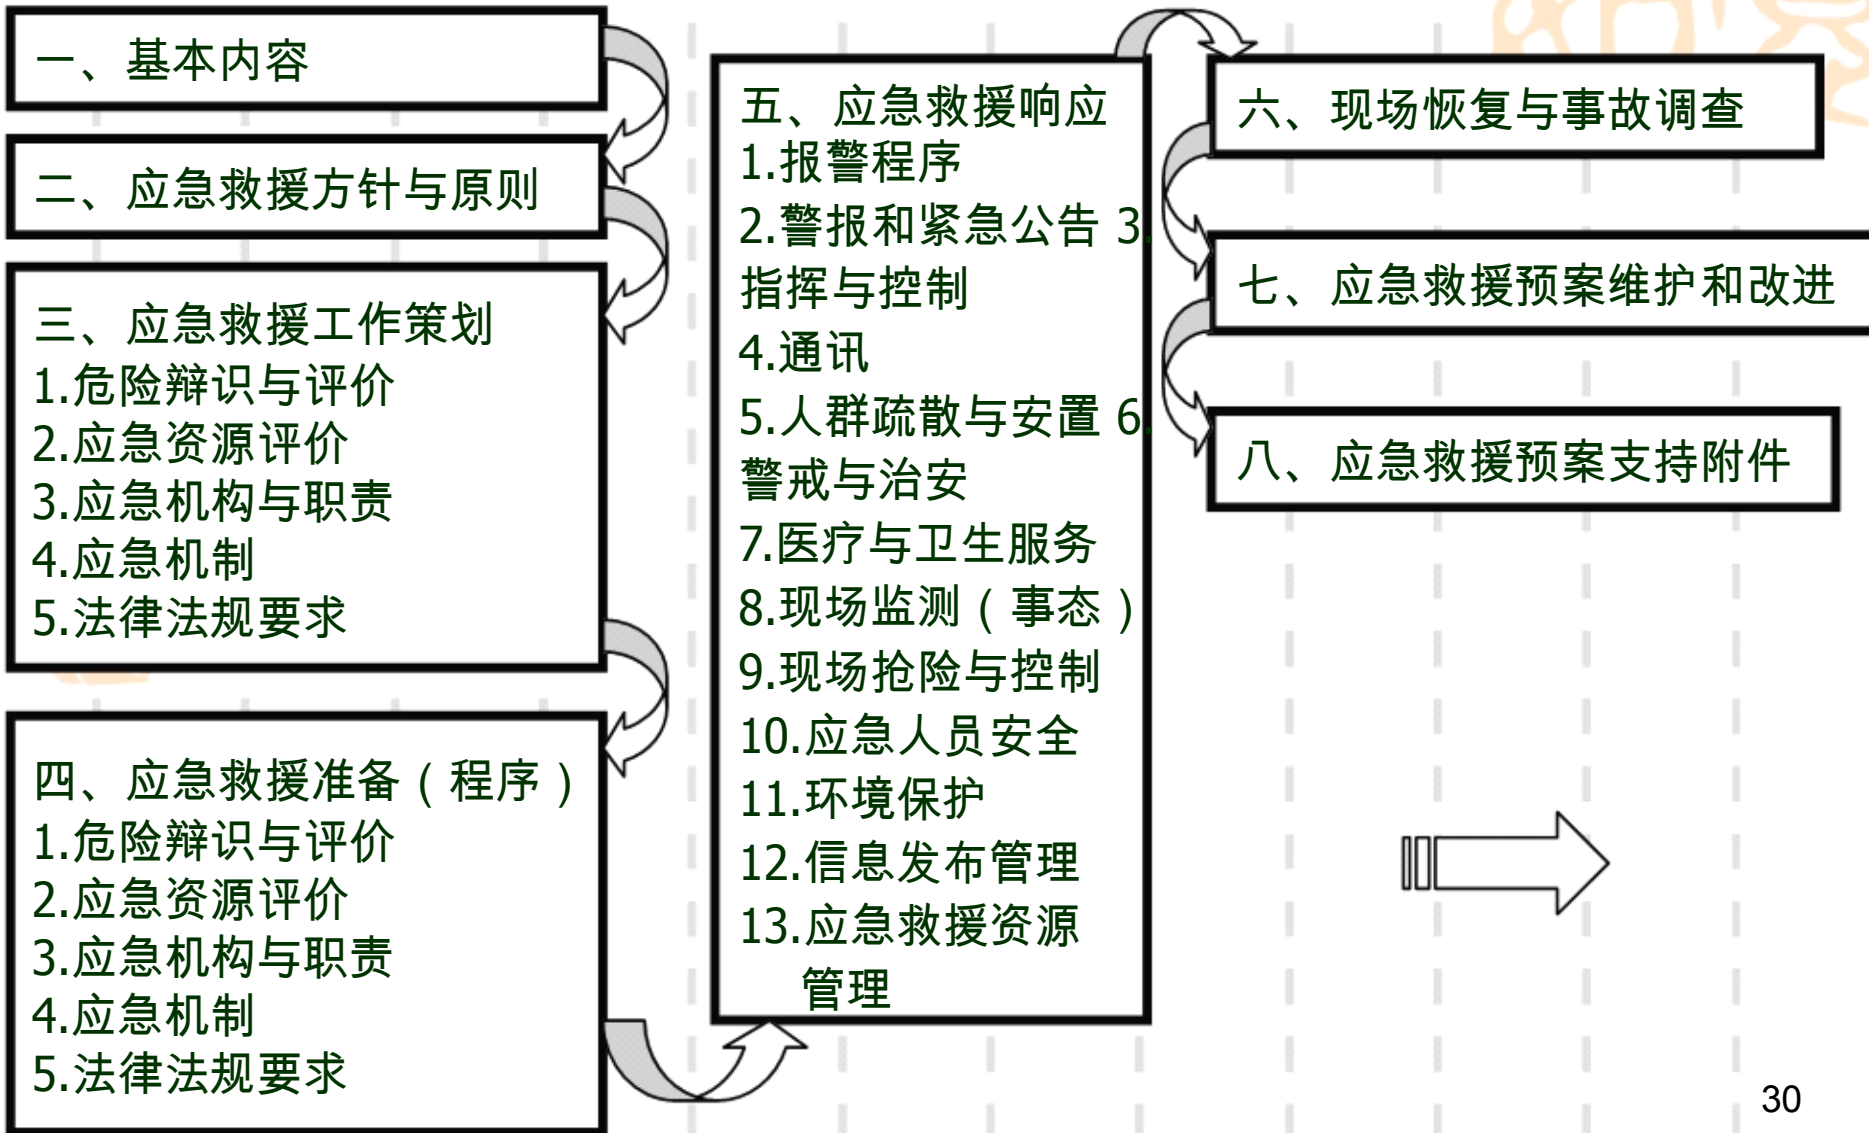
一、基本内容

二、应急救援方针与原则

三、应急救援工作策划
1.危险辨识与评价
2.应急资源评价
3.应急机构与职责
4.应急机制
5.法律法规要求

四、应急救援准备（程序）
1.危险辨识与评价
2.应急资源评价
3.应急机构与职责
4.应急机制
5.法律法规要求

五、应急救援响应
1.报警程序
2.警报和紧急公告 3.指挥与控制
4.通讯
5.人群疏散与安置 6.警戒与治安
7.医疗与卫生服务
8.现场监测（事态）
9.现场抢险与控制
10.应急人员安全
11.环境保护
12.信息发布管理
13.应急救援资源管理

六、现场恢复与事故调查

七、应急救援预案维护和改进

八、应急救援预案支持附件

30